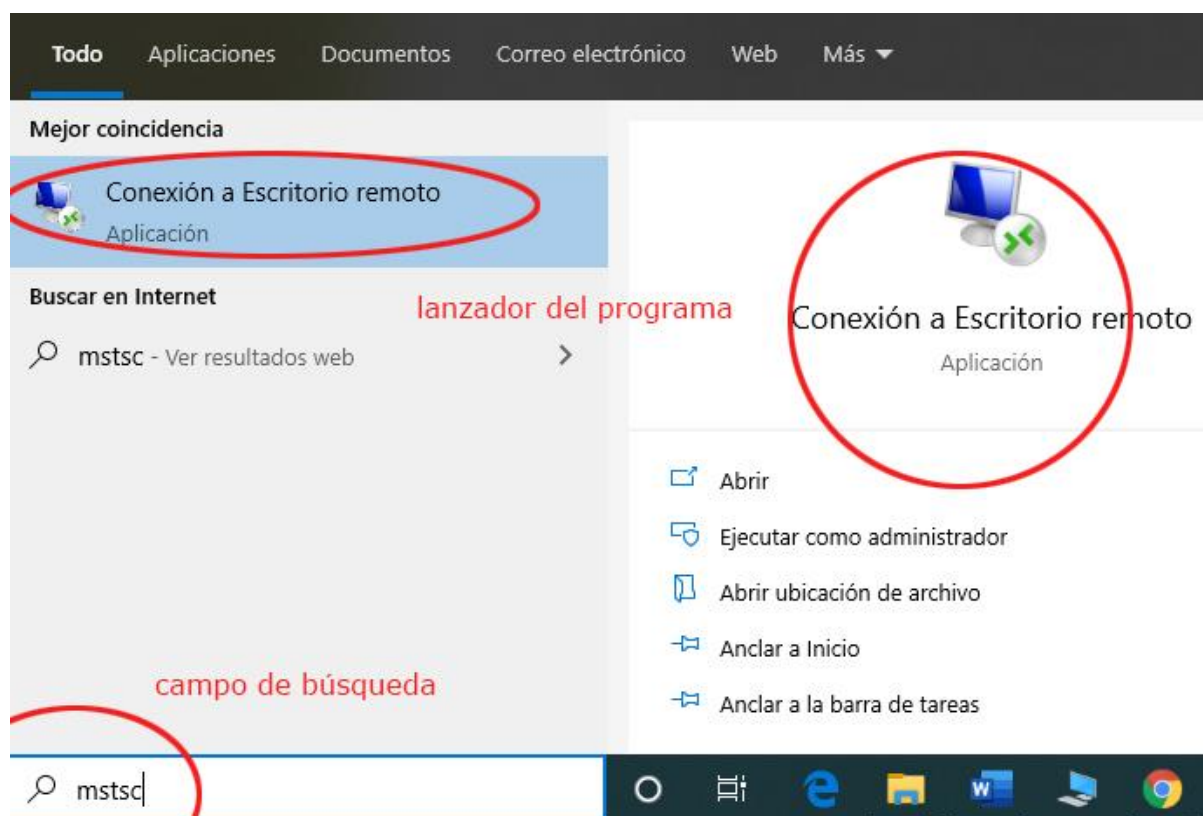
Todo Aplicaciones Documentos Correo electrónico Web Más

Mejor coincidencia

Conexión a Escritorio remoto
Aplicación

Buscar en Internet

mstsc - Ver resultados web

lanzador del programa

Conexión a Escritorio remoto
Aplicación

Abrir
Ejecutar como administrador
Abrir ubicación de archivo
Anclar a Inicio
Anclar a la barra de tareas

campo de búsqueda

mstsc